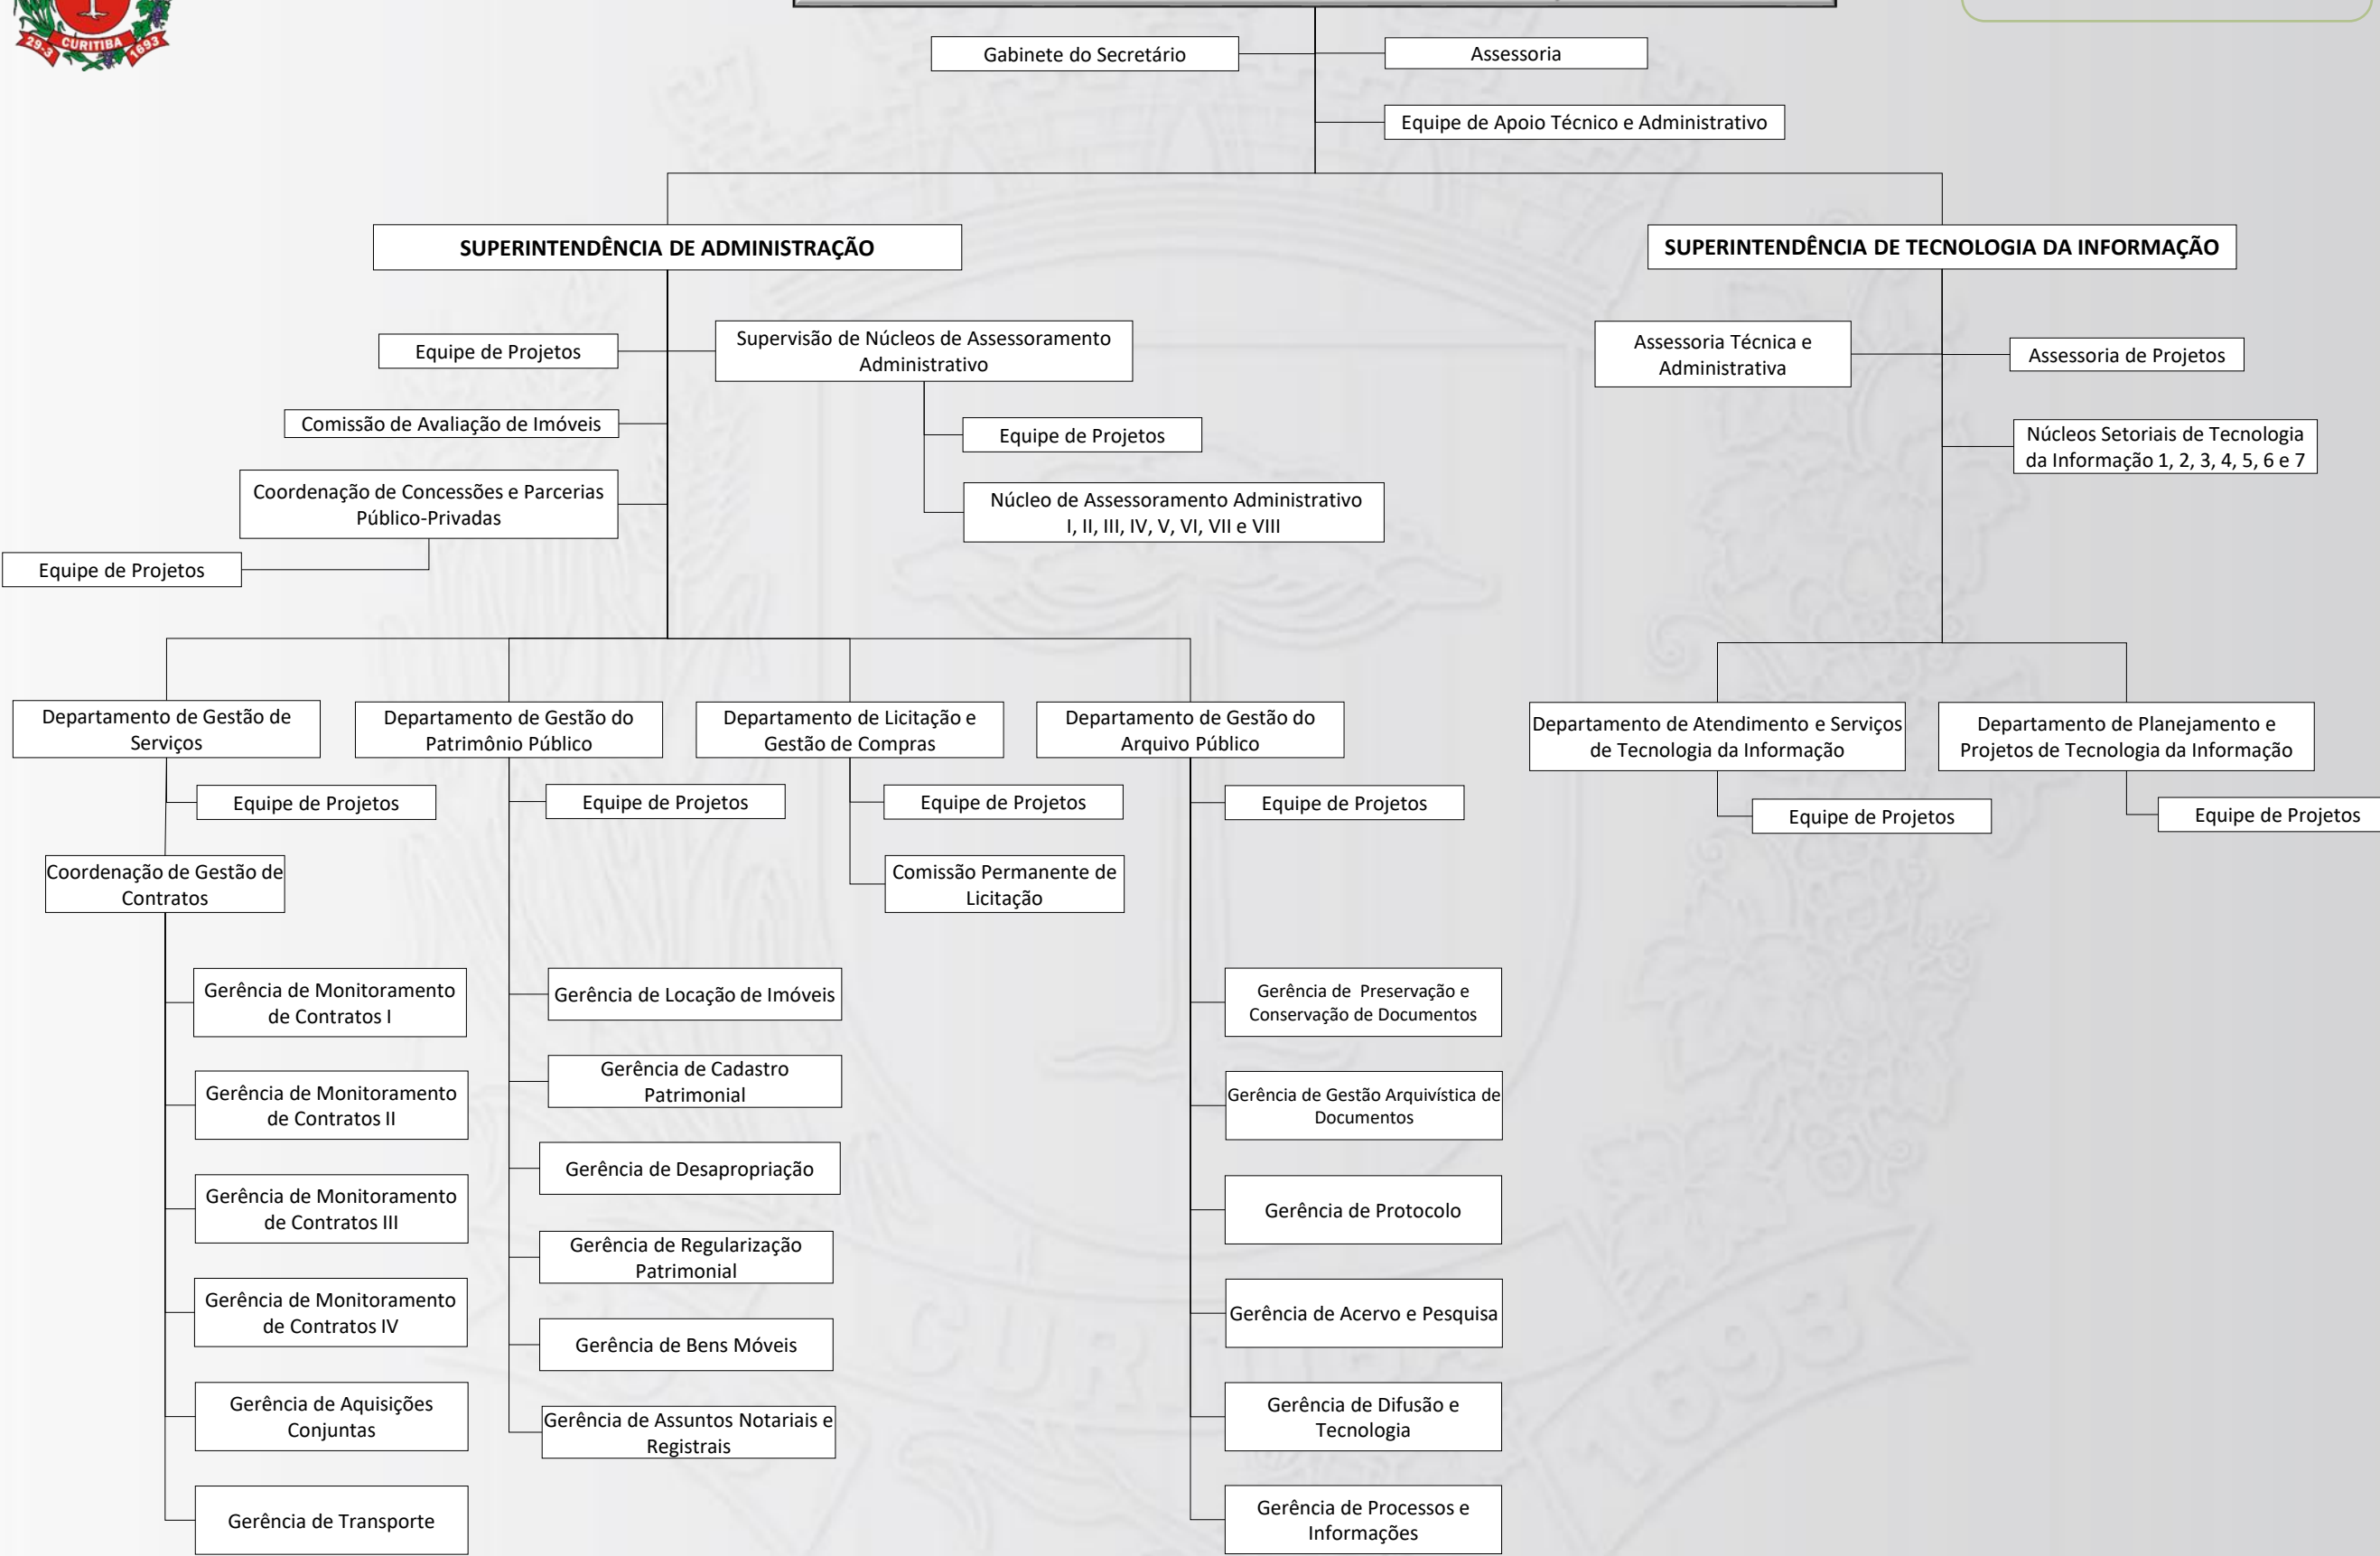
29.3 CURITIBA 1693

Gabinete do Secretário

Assessoria

Equipe de Apoio Técnico e Administrativo

SUPERINTENDÊNCIA DE ADMINISTRAÇÃO

SUPERINTENDÊNCIA DE TECNOLOGIA DA INFORMAÇÃO

Equipe de Projetos

Supervisão de Núcleos de Assessoramento Administrativo

Comissão de Avaliação de Imóveis

Equipe de Projetos

Coordenação de Concessões e Parcerias Público-Privadas

Núcleo de Assessoramento Administrativo I, II, III, IV, V, VI, VII e VIII

Equipe de Projetos

Assessoria Técnica e Administrativa

Assessoria de Projetos

Núcleos Setoriais de Tecnologia da Informação 1, 2, 3, 4, 5, 6 e 7

Departamento de Gestão de Serviços

Departamento de Gestão do Patrimônio Público

Departamento de Licitação e Gestão de Compras

Departamento de Gestão do Arquivo Público

Departamento de Atendimento e Serviços de Tecnologia da Informação

Departamento de Planejamento e Projetos de Tecnologia da Informação

Equipe de Projetos

Equipe de Projetos

Equipe de Projetos

Equipe de Projetos

Equipe de Projetos

Equipe de Projetos

Coordenação de Gestão de Contratos

Comissão Permanente de Licitação

Gerência de Monitoramento de Contratos I

Gerência de Locação de Imóveis

Gerência de Preservação e Conservação de Documentos

Gerência de Monitoramento de Contratos II

Gerência de Cadastro Patrimonial

Gerência de Gestão Arquivística de Documentos

Gerência de Monitoramento de Contratos III

Gerência de Desapropriação

Gerência de Protocolo

Gerência de Regularização Patrimonial

Gerência de Monitoramento de Contratos IV

Gerência de Bens Móveis

Gerência de Acervo e Pesquisa

Gerência de Aquisições Conjuntas

Gerência de Assuntos Notariais e Registrais

Gerência de Difusão e Tecnologia

Gerência de Transporte

Gerência de Processos e Informações